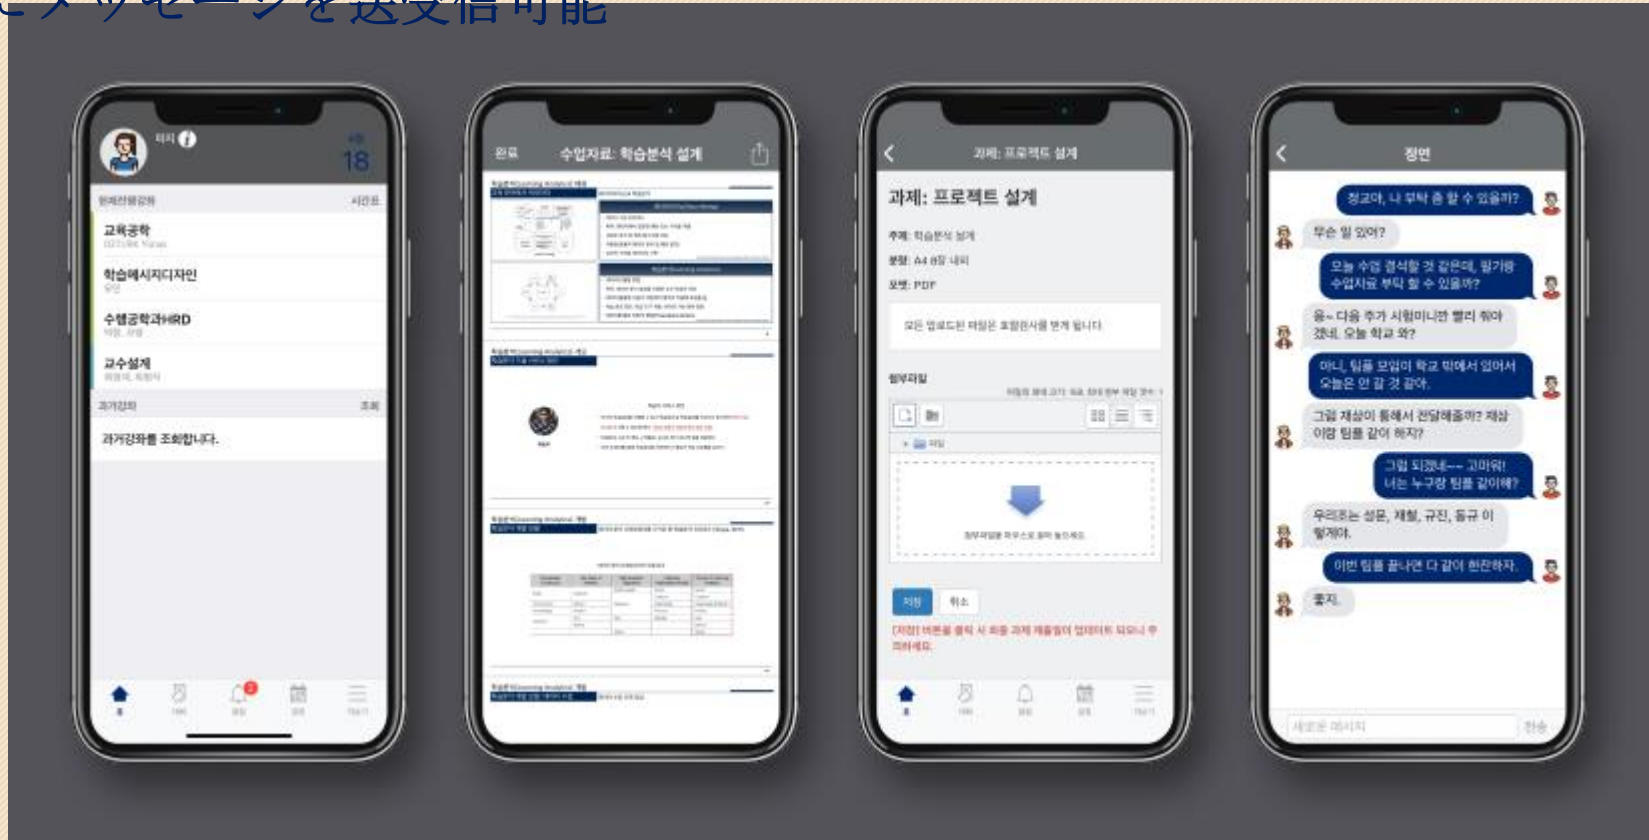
とメッセージを送受信可能

미미
4월
18
현재진행강좌
시간표
교육공학
학습메시지디자인
수행공학과HRD
교수설계
과거강좌
조회
과거강좌를 조회합니다.

완료
수업자료: 학습분석 설계

과제: 프로젝트 설계
과제: 프로젝트 설계
주제: 학습분석 설계
분량: A4 8장 내외
포맷: PDF
모든 업로드된 파일은 표절검사를 받게 됩니다.
첨부파일
파일
저장
취소

정민
정교야, 나 부탁 좀 할 수 있을까?
무슨 일 있어?
오늘 수업 결석할 것 같은데, 필기랑 수업자료 부탁 할 수 있을까?
응~ 다음 주가 시험이니깐 빨리 줘야겠네. 오늘 학교 와?
아니, 팀플 모임이 학교 밖에서 있어서 오늘은 안 갈 것 같아.
그럼 재상이 통해서 전달해줄까? 재상이랑 팀플 같이 하지?
그럼 되겠네~~ 고마워! 너는 누구랑 팀플 같이해?
우리조는 성문, 재형, 규진, 동규 이렇게야.
이번 팀플 끝나면 다 같이 한잔하자.
좋지.
새로운 메시지
전송